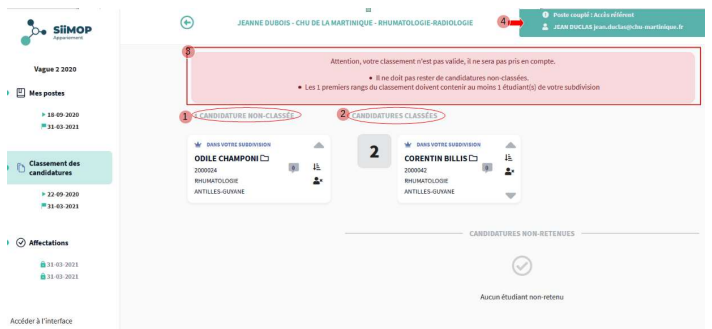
SIiMOP
Appariement

Vague 2 2020

Mes postes
18-09-2020
31-03-2021

Classement des candidatures
22-09-2020
31-03-2021

Affectations
31-03-2021
31-03-2021

Accéder à l'interface

JEANNE DUBOIS - CHU DE LA MARTINIQUE - RHUMATOLOGIE-RADIOLOGIE

4
Poste couplé : Accès référent
JEAN DUCLAS jean.duclas@chu-martinique.fr

3
Attention, votre classement n'est pas valide, il ne sera pas pris en compte.
• Il ne doit pas rester de candidatures non-classées.
• Les 1 premiers rangs du classement doivent contenir au moins 1 étudiant(s) de votre subdivision

1 1 CANDIDATURE NON-CLASSÉE

2 CANDIDATURES CLASSÉES

DANS VOTRE SUBDIVISION
ODILE CHAMPONI
2000024
RHUMATOLOGIE
ANTILLES-GUYANE

2

DANS VOTRE SUBDIVISION
CORENTIN BILLIS
2000042
RHUMATOLOGIE
ANTILLES-GUYANE

CANDIDATURES NON-RETENUES

Aucun étudiant non-retenu